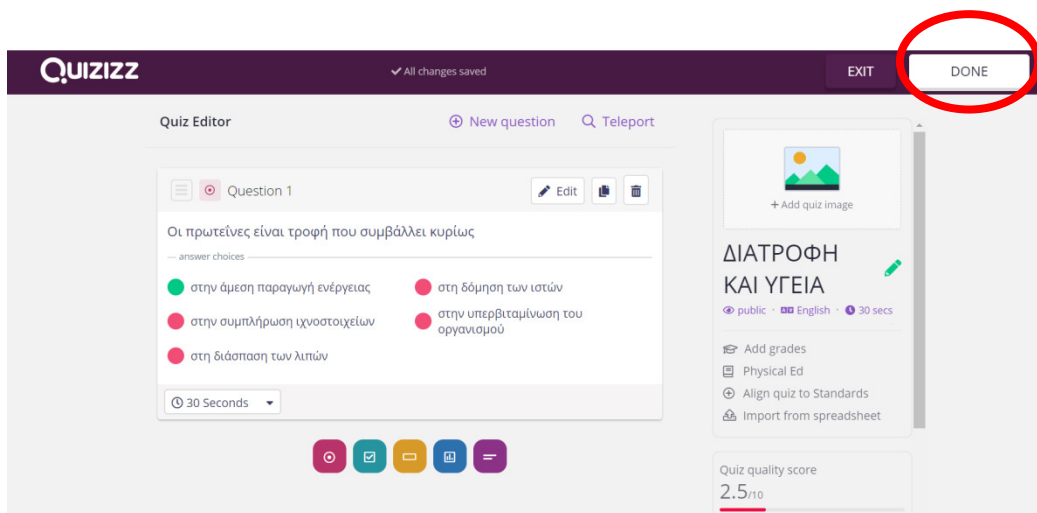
QUIZIZZ

All changes saved

EXIT

DONE

Quiz Editor

New question

Teleport

Question 1

Edit

Οι πρωτεΐνες είναι τροφή που συμβάλλει κυρίως

answer choices

στην άμεση παραγωγή ενέργειας

στη δόμηση των ιστών

στην συμπλήρωση ιχνοστοιχείων

στην υπερβιταμίνωση του οργανισμού

στη διάσπαση των λιπών

30 Seconds

+ Add quiz image

ΔΙΑΤΡΟΦΗ ΚΑΙ ΥΓΕΙΑ

public · English · 30 secs

Add grades

Physical Ed

Align quiz to Standards

Import from spreadsheet

Quiz quality score

2.5/10